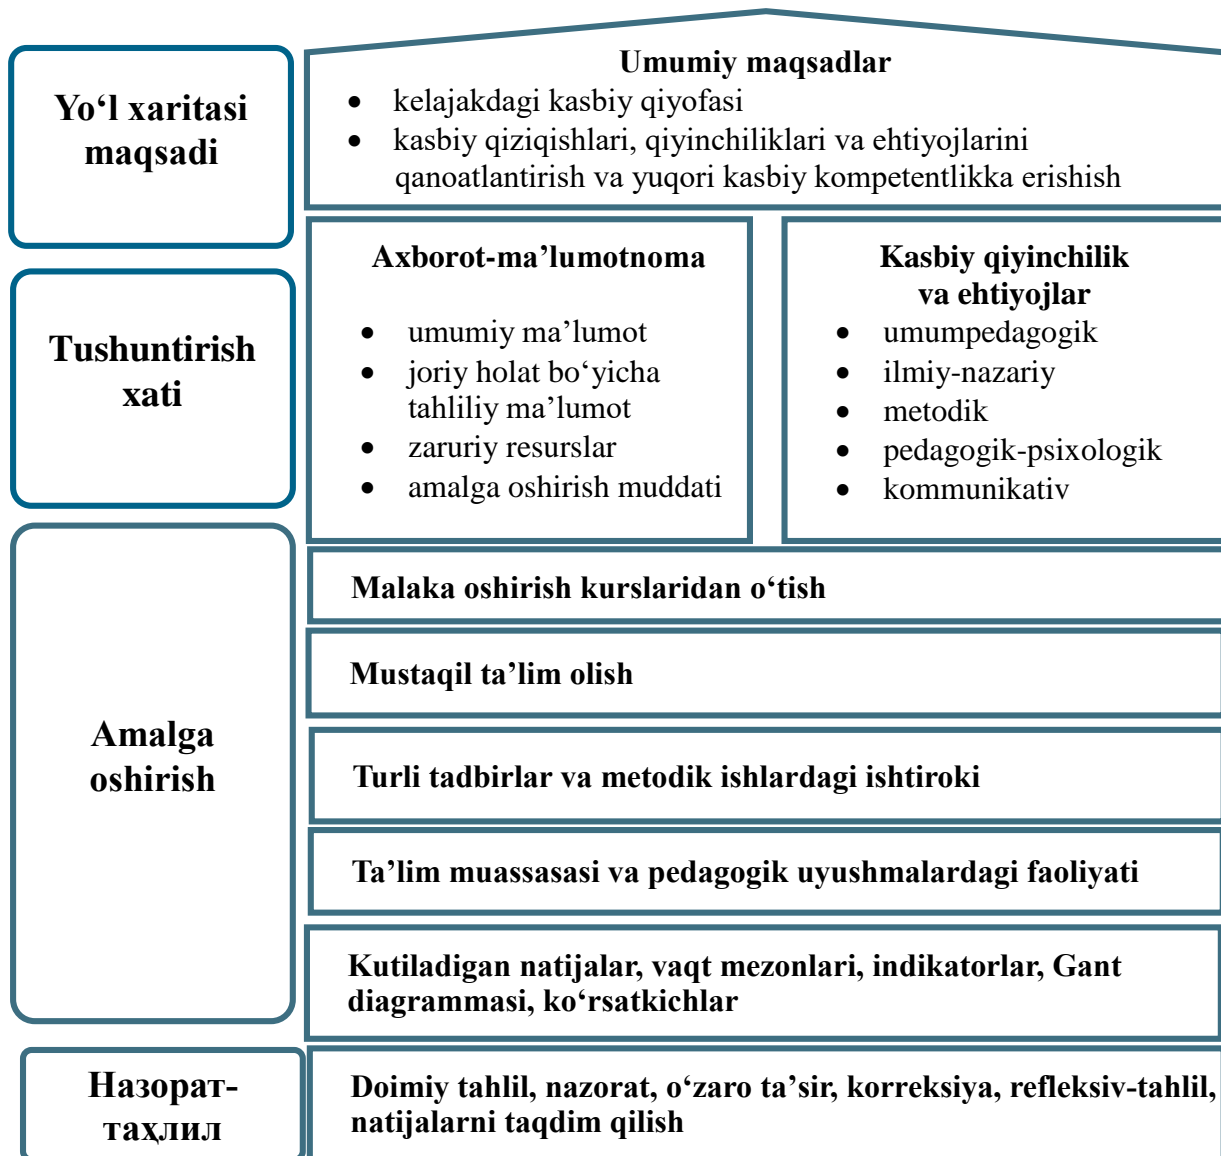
Yo‘l xaritasi maqsadi

Umumiy maqsadlar
- kelajakdagi kasbiy qiyofasi
- kasbiy qiziqishlari, qiyinchiliklari va ehtiyojlarini qanoatlantirish va yuqori kasbiy kompetentlikka erishish

Tushuntirish xati

Axborot-ma’lumotnoma
- umumiy ma’lumot
- joriy holat bo‘yicha tahliliy ma’lumot
- zaruriy resurslar
- amalga oshirish muddati

Kasbiy qiyinchilik va ehtiyojlar
- umumpedagogik
- ilmiy-nazariy
- metodik
- pedagogik-psixologik
- kommunikativ

Amalga oshirish

Malaka oshirish kurslaridan o‘tish

Mustaqil ta’lim olish

Turli tadbirlar va metodik ishlardagi ishtiroki

Ta’lim muassasasi va pedagogik uyushmalardagi faoliyati

Kutiladigan natijalar, vaqt mezonlari, indikatorlar, Gant diagrammasi, ko‘rsatkichlar

Назорат-таҳлил

Doimiy tahlil, nazorat, o‘zaro ta’sir, korreksiya, refleksiv-tahlil, natijalarni taqdim qilish